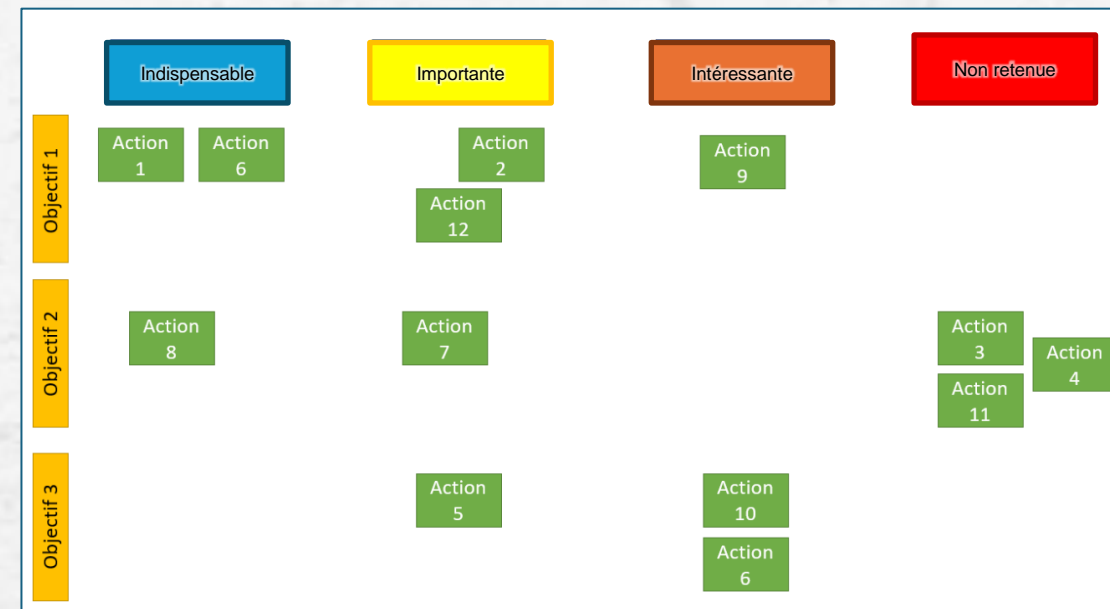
Indispensable

Importante

Intéressante

Non retenue

Objectif 1

Action 1

Action 6

Action 2

Action 12

Action 9

Objectif 2

Action 8

Action 7

Action 3

Action 11

Action 4

Objectif 3

Action 5

Action 10

Action 6